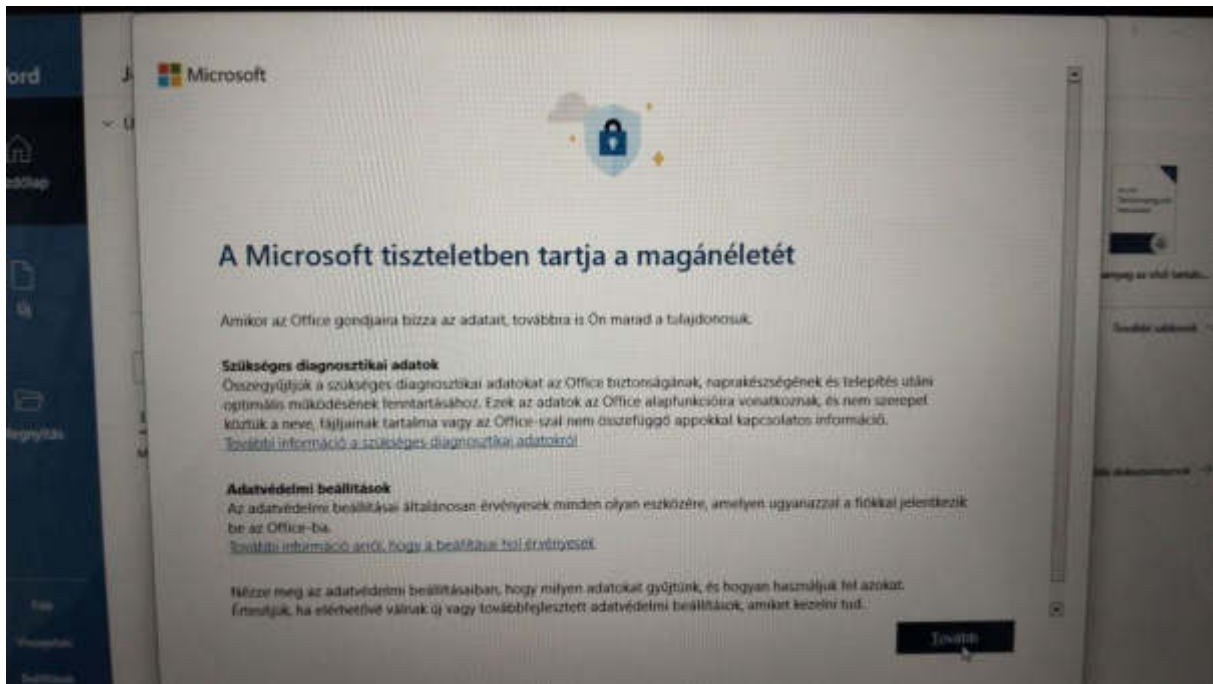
ord

Kezdőlap

Új

Megnyitás

Microsoft

A Microsoft tiszteletben tartja a magánéletét

Amikor az Office gondjaira bízza az adatait, továbbra is Ön marad a tulajdonosuk.

Szükséges diagnosztikai adatok
Összegyűjtjük a szükséges diagnosztikai adatokat az Office biztonságának, naprakészségének és telepítés utáni optimális működésének fenntartásához. Ezek az adatok az Office alapfunkcióira vonatkoznak, és nem szerepel köztük a neve, fájljainak tartalma vagy az Office-szal nem összefüggő appokkal kapcsolatos információ.
További információ a szükséges diagnosztikai adatokról

Adatvédelmi beállítások
Az adatvédelmi beállításai általánosan érvényesek minden olyan eszközére, amelyen ugyanazzal a fiókkal jelentkezik be az Office-ba.
További információ arról, hogy a beállításai hol érvényesek

Nézze meg az adatvédelmi beállításaiban, hogy milyen adatokat gyűjtünk, és hogyan használjuk fel azokat. Értesítjük, ha elérhetővé válnak új vagy továbbfejlesztett adatvédelmi beállítások, amiket kezelni tud.

Tovább

További sablonok